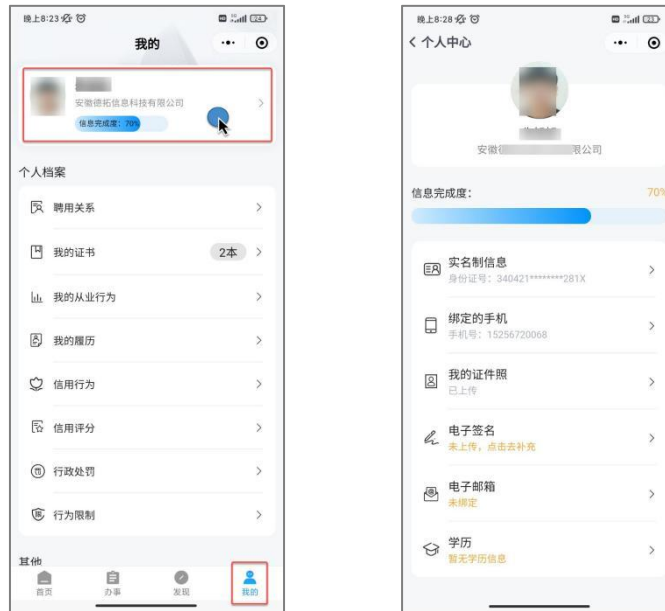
晚上8:23

我的

安徽德拓信息科技有限公司

信息完成度：70%

个人档案

聘用关系

我的证书 2本

我的从业行为

我的履历

信用行为

信用评分

行政处罚

行为限制

其他

首页 办事 发现 我的

晚上8:28

< 个人中心

安徽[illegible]限公司

信息完成度： 70%

实名制信息
身份证号：340421********281X

绑定的手机
手机号：15256720068

我的证件照
已上传

电子签名
未上传，点击去补充

电子邮箱
未绑定

学历
暂无学历信息